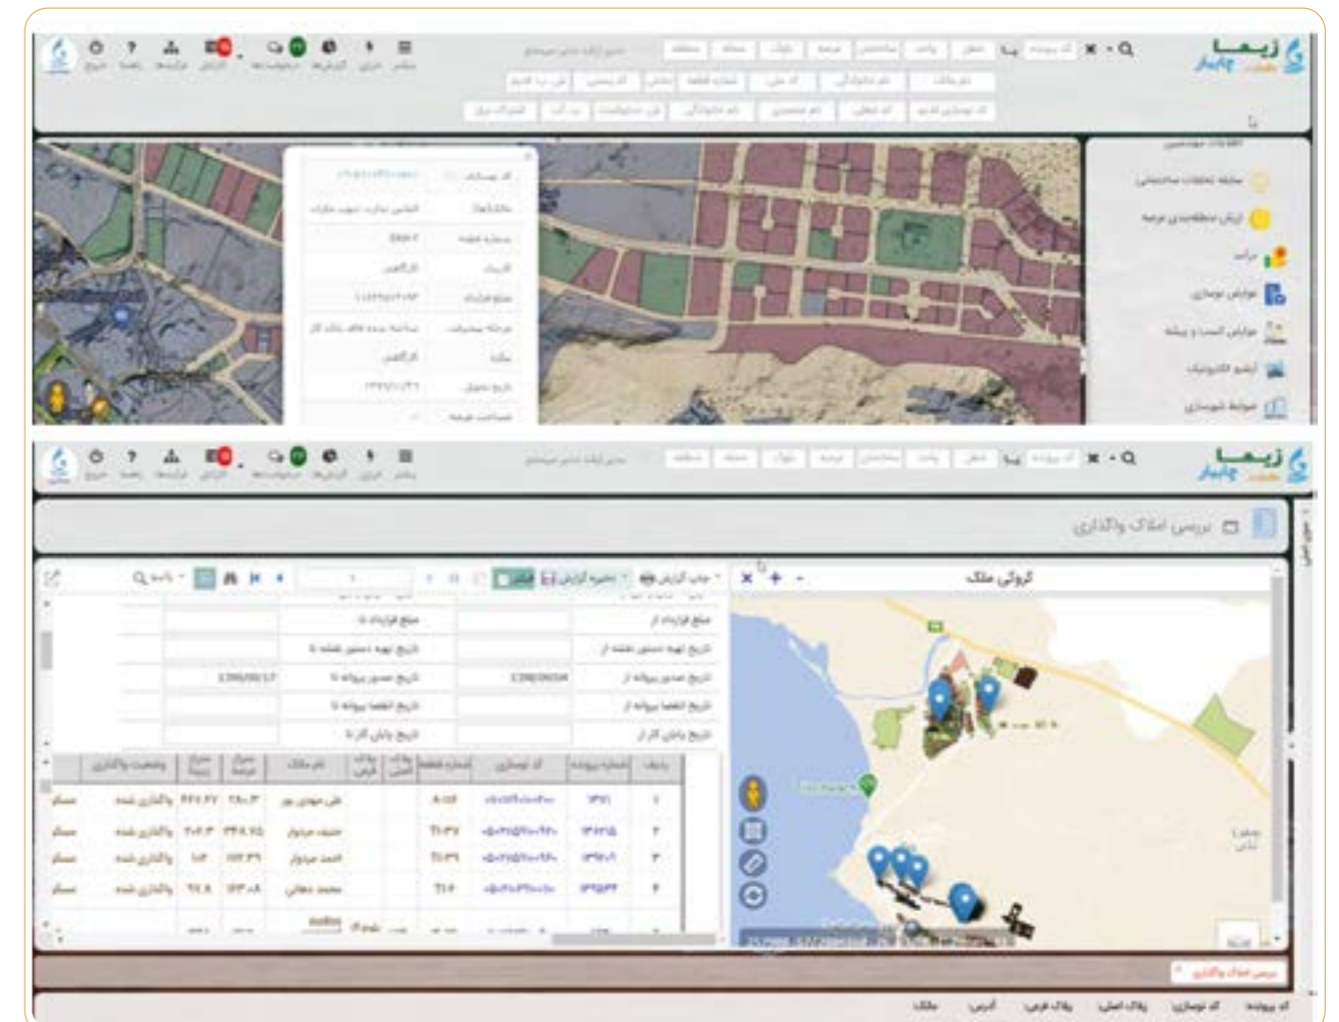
زیما
چابهار

بررسی املاک واگذاری

گروکی ملک

چاپ گزارش

ذخیره گزارش

مبلغ قرارداد از

مبلغ قرارداد تا

تاریخ تهیه دستور نقشه از

تاریخ تهیه دستور نقشه تا

تاریخ صدور پروانه از

تاریخ صدور پروانه تا

تاریخ انقضا پروانه از

تاریخ انقضا پروانه تا

تاریخ پایان کار از

تاریخ پایان کار تا

| ردیف | شماره پرونده | کد نوسازی | شماره قطعه | پلاک اصلی | پلاک فرعی | نام مالک | مساحت عرصه | مساحت اعیان | وضعیت واگذاری | |
|---|---|---|---|---|---|---|---|---|---|---|
| ۱ | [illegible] | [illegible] | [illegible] | | | علی مهدی پور | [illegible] | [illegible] | واگذاری شده | مسکن |
| ۲ | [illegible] | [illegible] | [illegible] | | | حنیف مردوار | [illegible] | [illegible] | واگذاری شده | مسکن |
| ۳ | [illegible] | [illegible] | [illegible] | | | احمد مردوار | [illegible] | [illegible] | واگذاری شده | مسکن |
| ۴ | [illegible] | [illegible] | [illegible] | | | محمد دهقانی | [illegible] | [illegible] | واگذاری شده | مسکن |

بررسی املاک واگذاری

کد پرونده | کد نوسازی | پلاک اصلی | پلاک فرعی | آدرس | مالک